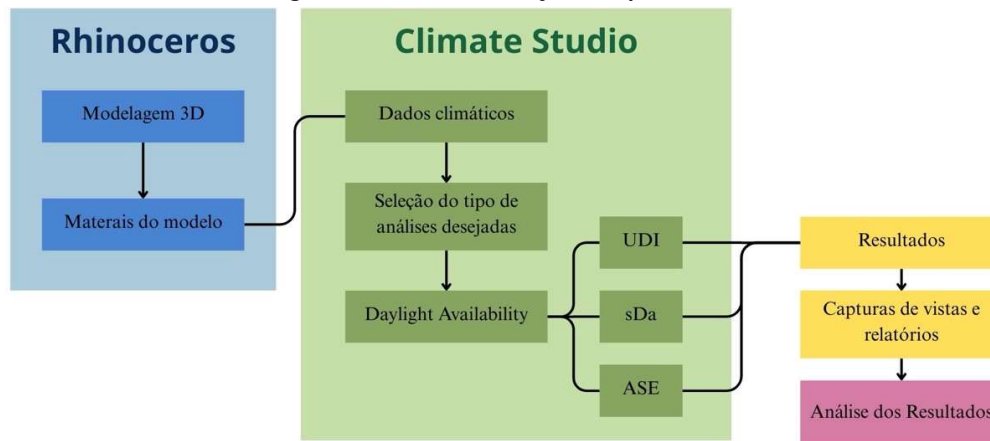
Rhinoceros

Modelagem 3D

Materais do modelo

Climate Studio

Dados climáticos

Seleção do tipo de análises desejadas

Daylight Availability

UDI

sDa

ASE

Resultados

Capturas de vistas e relatórios

Análise dos Resultados